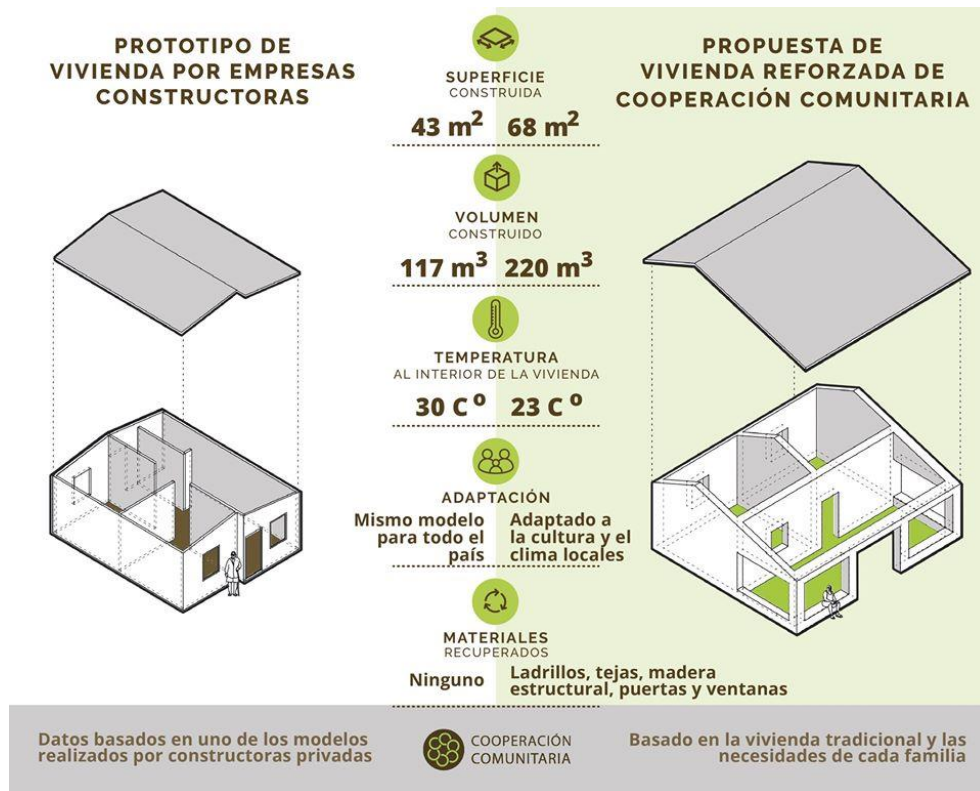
PROTOTIPO DE VIVIENDA POR EMPRESAS CONSTRUCTORAS

SUPERFICIE
CONSTRUIDA
43 m$^2$ 68 m$^2$

PROPUESTA DE VIVIENDA REFORZADA DE COOPERACIÓN COMUNITARIA

VOLUMEN
CONSTRUIDO
117 m$^3$ 220 m$^3$

TEMPERATURA
AL INTERIOR DE LA VIVIENDA
30 C$^o$ 23 C$^o$

ADAPTACIÓN
Mismo modelo para todo el país
Adaptado a la cultura y el clima locales

MATERIALES
RECUPERADOS
Ninguno
Ladrillos, tejas, madera estructural, puertas y ventanas

Datos basados en uno de los modelos realizados por constructoras privadas

COOPERACIÓN COMUNITARIA

Basado en la vivienda tradicional y las necesidades de cada familia